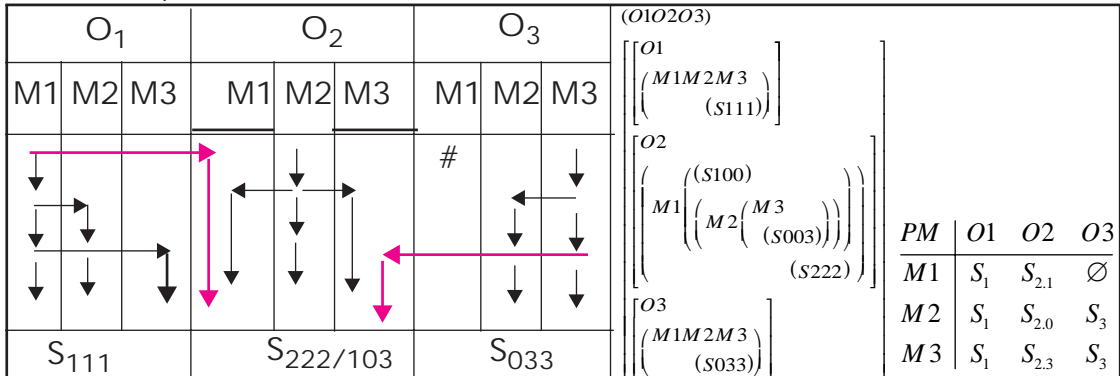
| $O_1$ | | | $O_2$ | | | $O_3$ | | |
|---|---|---|---|---|---|---|---|---|
| M1 | M2 | M3 | M1 | M2 | M3 | M1 | M2 | M3 |
| | | | | | | # | | |
| $S_{111}$ | | | $S_{222/103}$ | | | $S_{033}$ | | |

$(O1O2O3)$

$\left[\begin{array}{l}\left[O1 \left(\begin{array}{l} M1M2M3 \\ (S111)\end{array}\right)\right] \\ \left[O2 \left(M1\left(\begin{array}{l}(S100) \\ \left(M2\left(\begin{array}{l}M3 \\ (S003)\end{array}\right)\right)\end{array}\right) (S222)\right)\right] \\ \left[O3 \left(\begin{array}{l} M1M2M3 \\ (S033)\end{array}\right)\right]\end{array}\right]$

| $PM$ | $O1$ | $O2$ | $O3$ |
|---|---|---|---|
| $M1$ | $S_1$ | $S_{2.1}$ | $\varnothing$ |
| $M2$ | $S_1$ | $S_{2.0}$ | $S_3$ |
| $M3$ | $S_1$ | $S_{2.3}$ | $S_3$ |